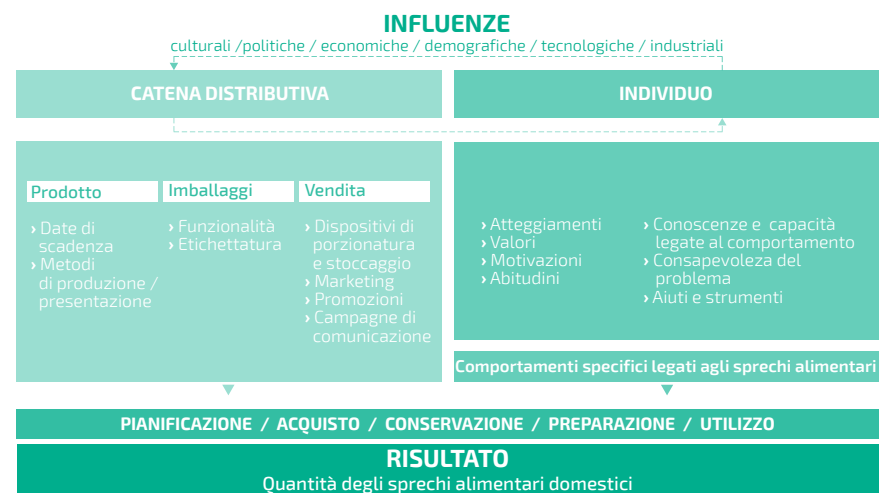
INFLUENZE
culturali /politiche / economiche / demografiche / tecnologiche / industriali

CATENA DISTRIBUTIVA

INDIVIDUO

Prodotto
› Date di scadenza
› Metodi di produzione / presentazione

Imballaggi
› Funzionalità
› Etichettatura

Vendita
› Dispositivi di porzionatura e stoccaggio
› Marketing
› Promozioni
› Campagne di comunicazione

› Atteggiamenti
› Valori
› Motivazioni
› Abitudini

› Conoscenze e capacità legate al comportamento
› Consapevoleza del problema
› Aiuti e strumenti

Comportamenti specifici legati agli sprechi alimentari

PIANIFICAZIONE / ACQUISTO / CONSERVAZIONE / PREPARAZIONE / UTILIZZO

RISULTATO
Quantità degli sprechi alimentari domestici